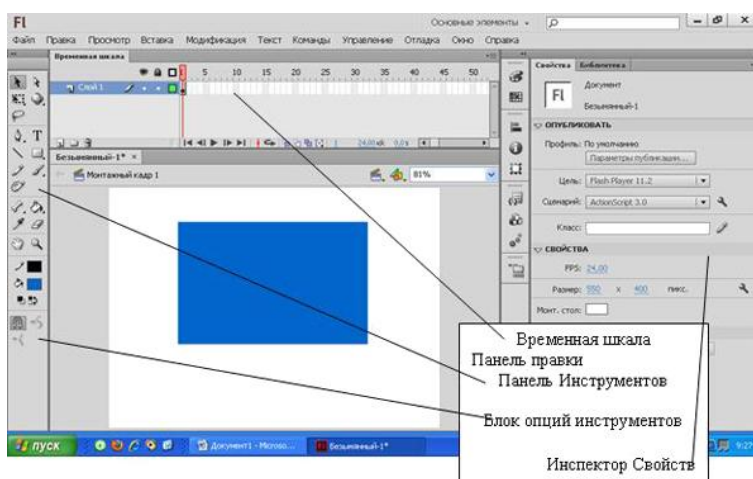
Fl
Основные элементы

Файл Правка Просмотр Вставка Модификация Текст Команды Управление Отладка Окно Справка

Временная шкала

Слой 1

5 10 15 20 25 30 35 40 45 50

24,00 к/с 0,0 с

Безымянный-1* ×

Монтажный кадр 1

81%

Свойства Библиотека

Fl Документ

Безымянный-1

ОПУБЛИКОВАТЬ

Профиль: По умолчанию

Параметры публикации...

Цель: Flash Player 11.2

Сценарий: ActionScript 3.0

Класс:

СВОЙСТВА

FPS: 24,00

Размер: 550 x 400 пикс.

Монт. стол:

Временная шкала

Панель правки

Панель Инструментов

Блок опций инструментов

Инспектор Свойств

пуск

Документ1 - Microso...

Безымянный-1*

9:27